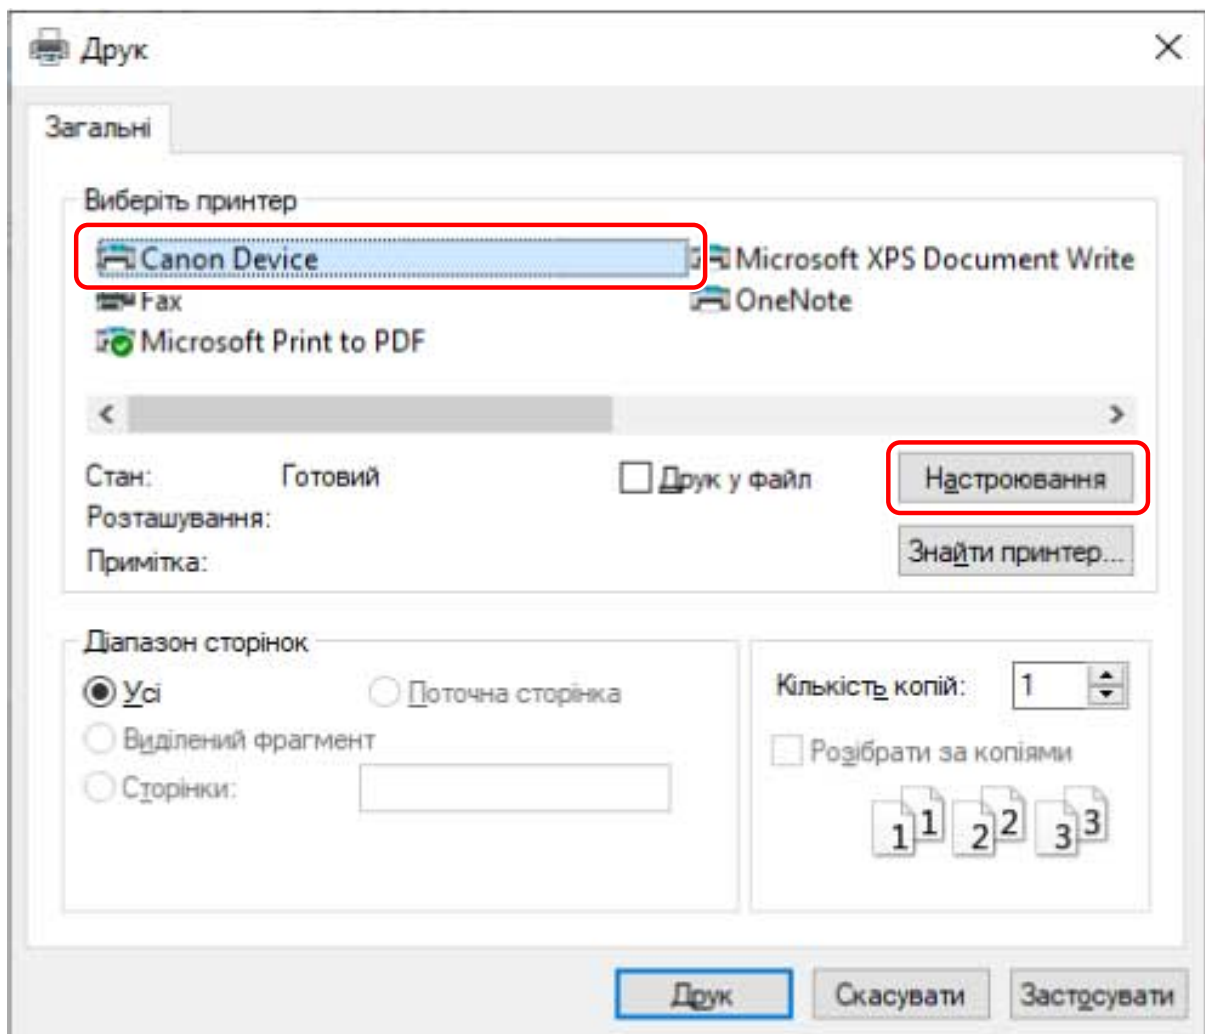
Друк

Загальні

Виберіть принтер

Canon Device
Microsoft XPS Document Write
Fax
OneNote
Microsoft Print to PDF

Стан: Готовий
Друк у файл
Настроювання
Розташування:
Примітка:
Знайти принтер...

Діапазон сторінок
Усі
Поточна сторінка
Виділений фрагмент
Сторінки:

Кількість копій: 1
Розібрати за копіями
1 1 2 2 3 3

Друк
Скасувати
Застосувати